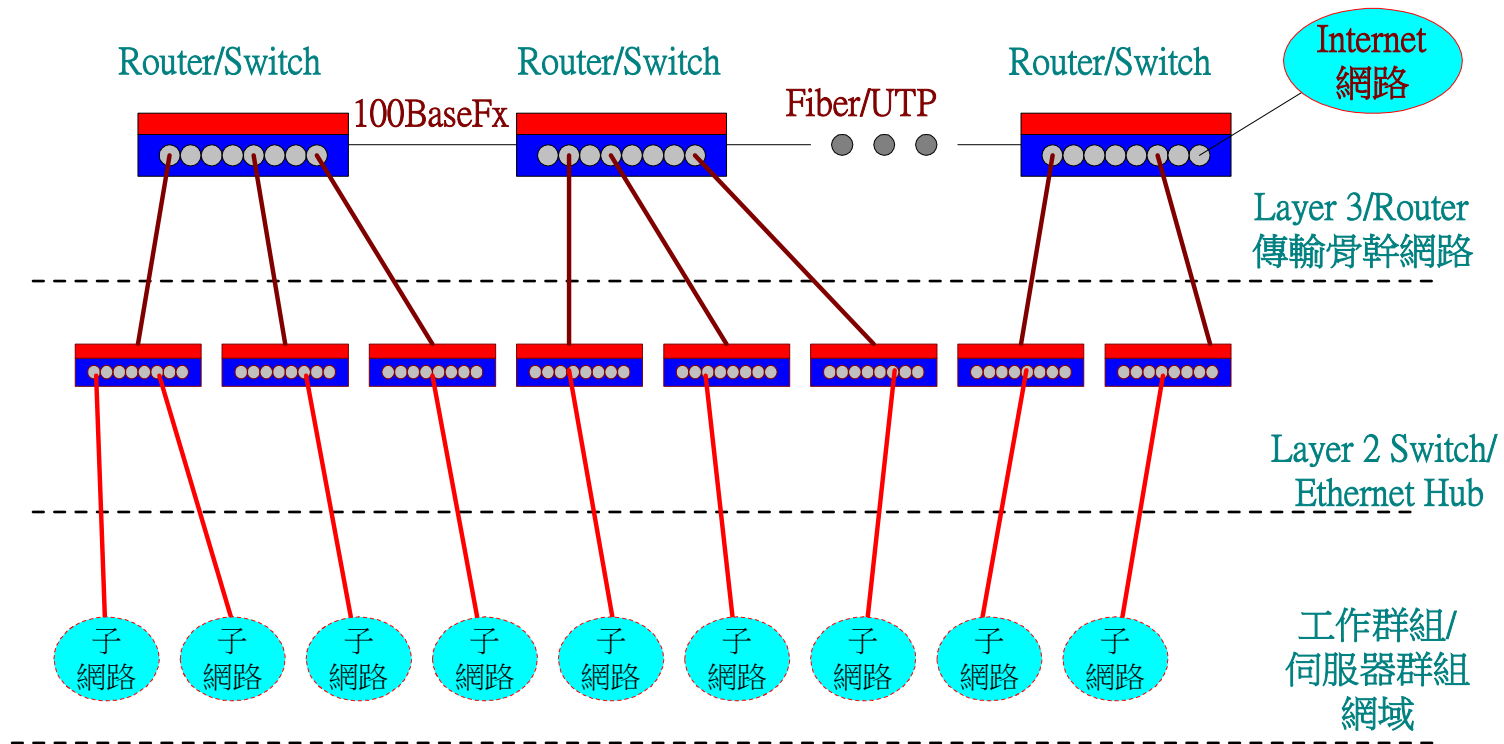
Router/Switch

Router/Switch

Router/Switch

Internet
網路

100BaseFx

Fiber/UTP

Layer 3/Router
傳輸骨幹網路

Layer 2 Switch/
Ethernet Hub

子
網路

子
網路

子
網路

子
網路

子
網路

子
網路

子
網路

子
網路

子
網路

工作群組/
伺服器群組
網域